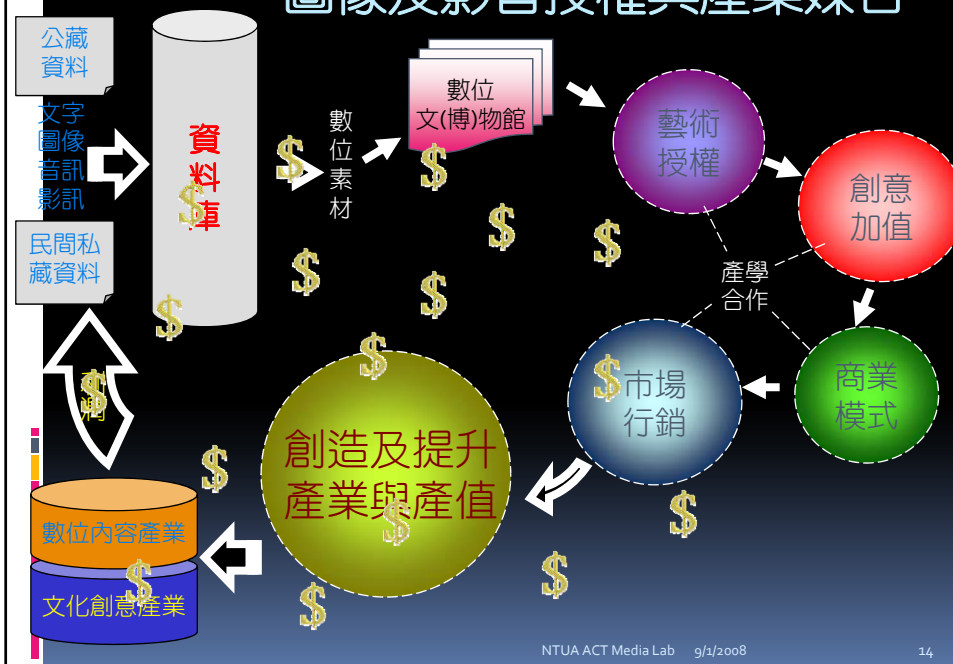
圖像授權與產業媒合

公藏資料

文字
圖像
音訊
影訊

民間私藏資料

資料庫

數位素材

數位文(博)物館

藝術授權

創意加值

產學合作

商業模式

市場行銷

創造及提升產業與產值

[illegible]

數位內容產業

文化創意產業

NTUA ACT Media Lab 9/1/2008 14